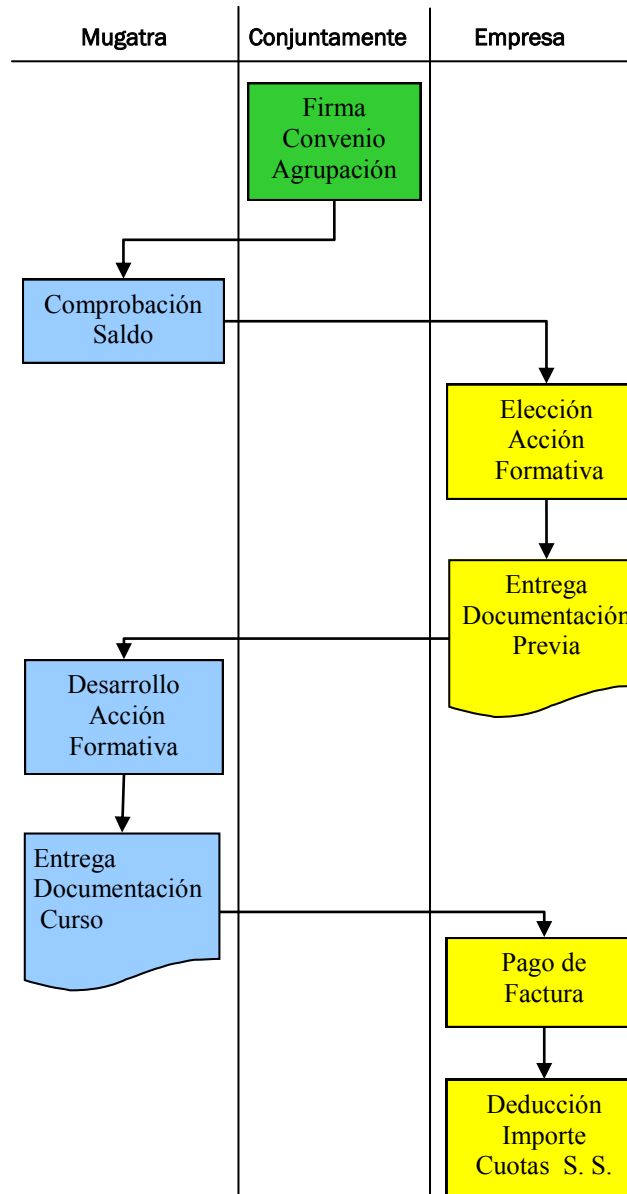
Mugatra

Conjuntamente

Empresa

Firma Convenio Agrupación

Comprobación Saldo

Elección Acción Formativa

Entrega Documentación Previa

Desarrollo Acción Formativa

Entrega Documentación Curso

Pago de Factura

Deducción Importe Cuotas S. S.